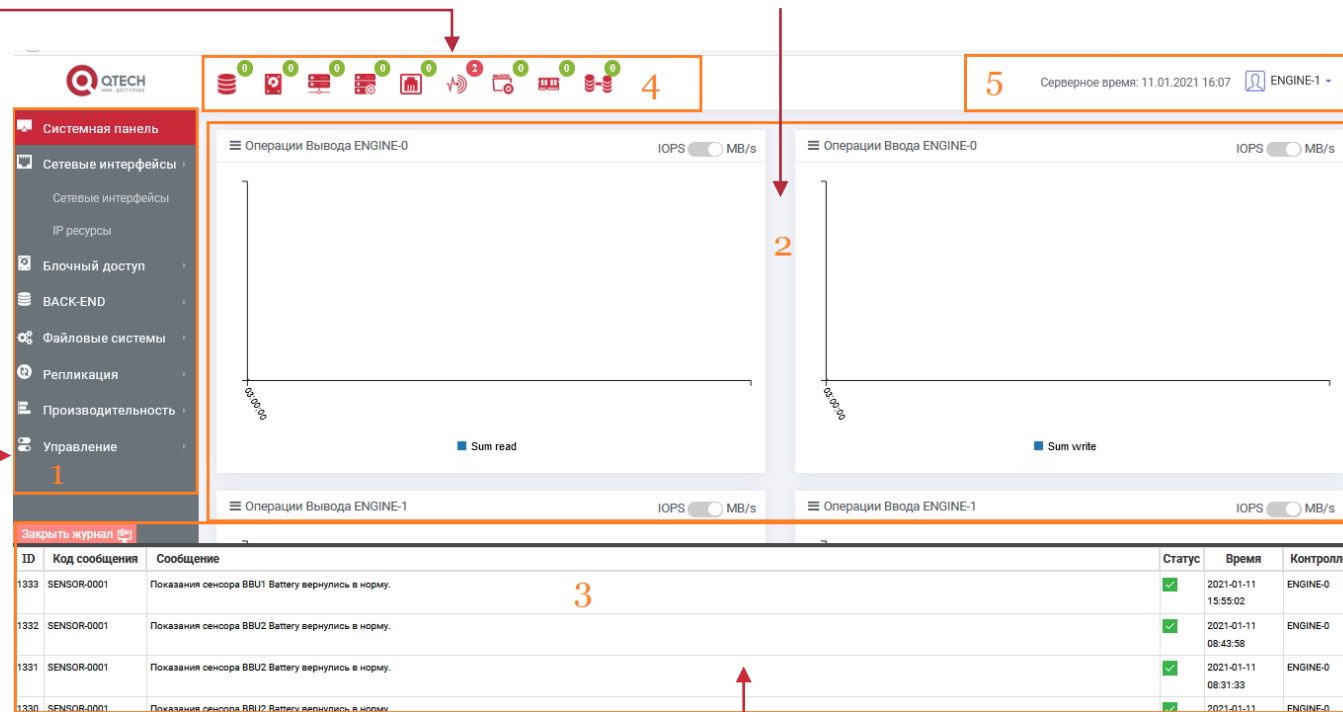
QTECH
МИР ДОСТУПНЕЕ

0 0 0 0 0 2 0 0 0

4

5

Серверное время: 11.01.2021 16:07 ENGINE-1

Системная панель
Сетевые интерфейсы
Сетевые интерфейсы
IP ресурсы
Блочный доступ
BACK-END
Файловые системы
Репликация
Производительность
Управление
1

Операции Вывода ENGINE-0
IOPS MB/s
03:00:00
Sum read

Операции Ввода ENGINE-0
IOPS MB/s
03:00:00
Sum write

2

Операции Вывода ENGINE-1
IOPS MB/s

Операции Ввода ENGINE-1
IOPS MB/s

Закрыть журнал

3

| ID | Код сообщения | Сообщение | Статус | Время | Контролл |
|---|---|---|---|---|---|
| 1333 | SENSOR-0001 | Показания сенсора BBU1 Battery вернулись в норму. | | 2021-01-11 15:55:02 | ENGINE-0 |
| 1332 | SENSOR-0001 | Показания сенсора BBU2 Battery вернулись в норму. | | 2021-01-11 08:43:58 | ENGINE-0 |
| 1331 | SENSOR-0001 | Показания сенсора BBU2 Battery вернулись в норму. | | 2021-01-11 08:31:33 | ENGINE-0 |
| 1330 | SENSOR-0001 | Показания сенсора BBU2 Battery вернулись в норму. | | 2021-01-11 | ENGINE-0 |